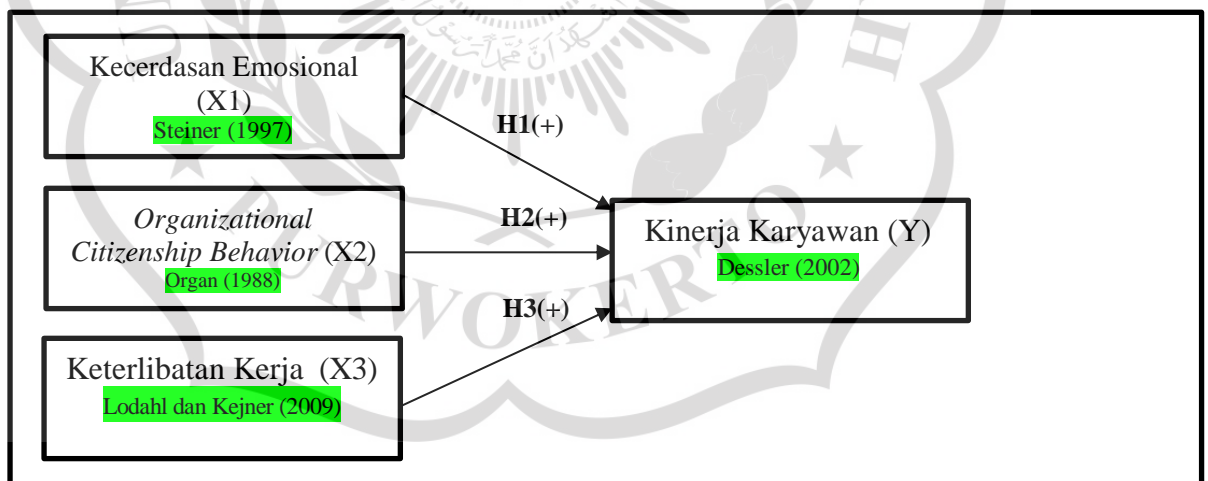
Kecerdasan Emosional (X1)
Steiner (1997)

H1(+)

*Organizational Citizenship Behavior* (X2)
Organ (1988)

H2(+)

Kinerja Karyawan (Y)
Dessler (2002)

H3(+)

Keterlibatan Kerja (X3)
Lodahl dan Kejner (2009)

PURWOKERTO